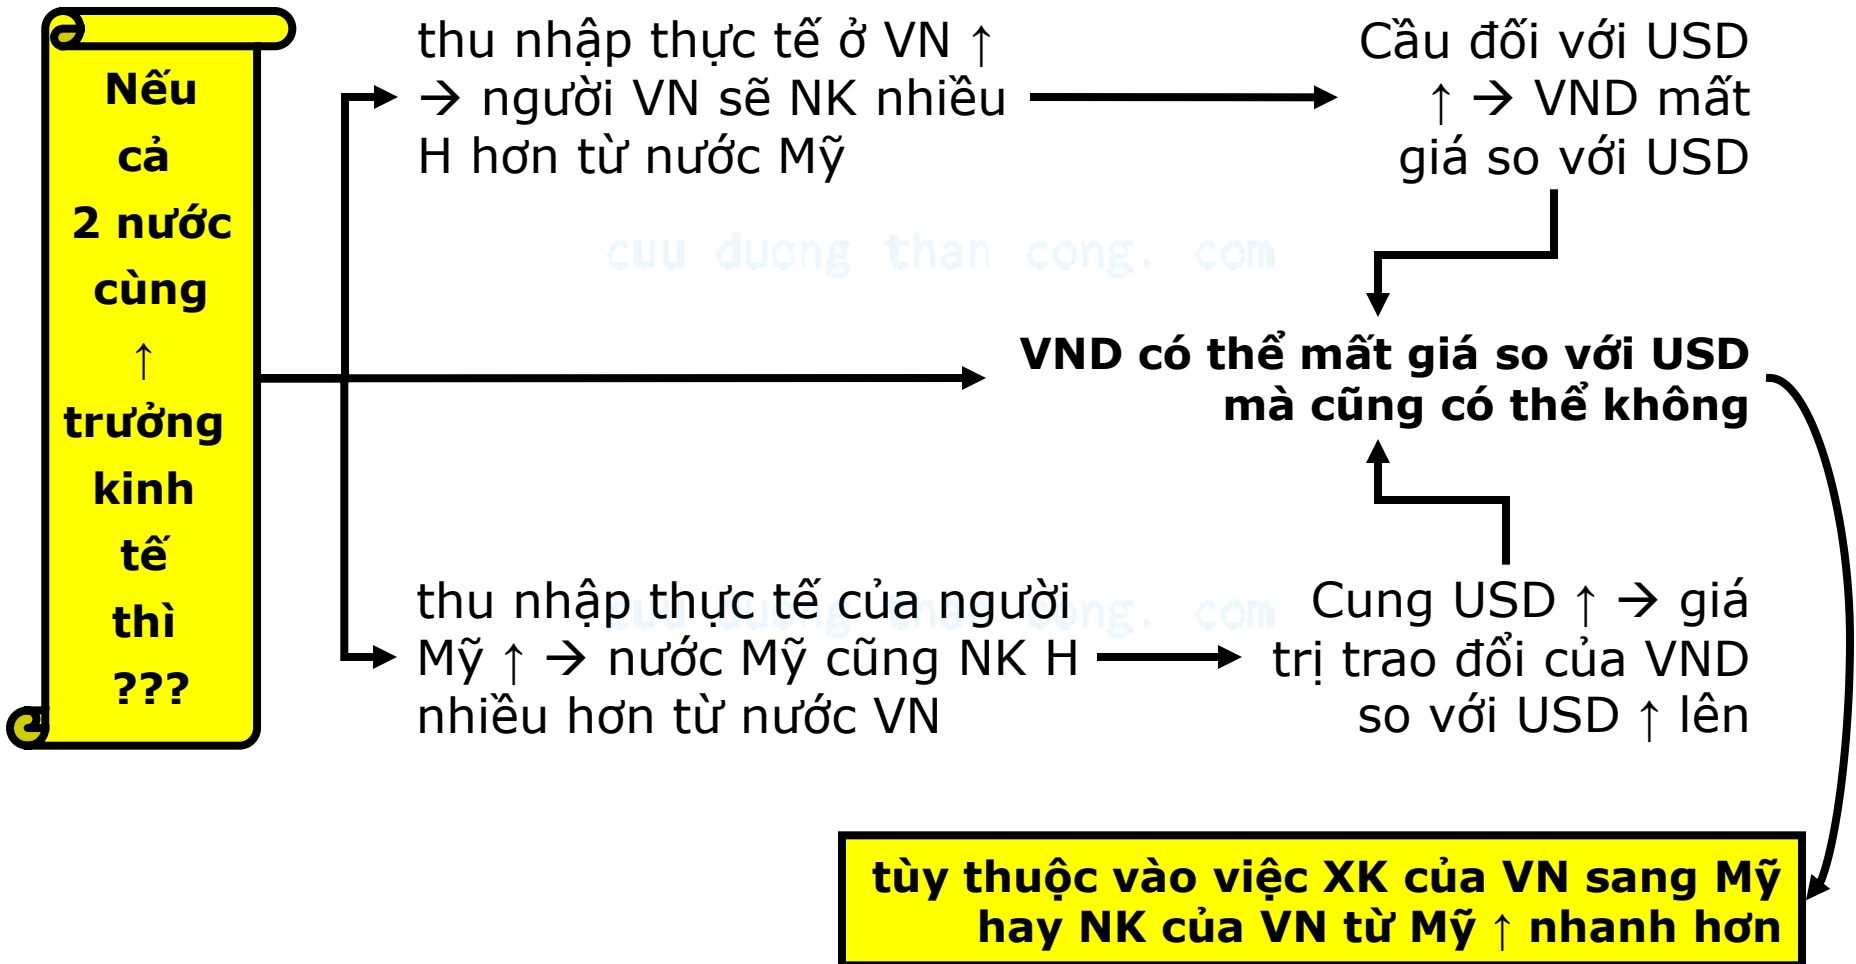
Nếu cả 2 nước cùng ↑ trưởng kinh tế thì ???

thu nhập thực tế ở VN ↑ → người VN sẽ NK nhiều H hơn từ nước Mỹ

Cầu đối với USD ↑ → VND mất giá so với USD

cuu duong than cong. com

VND có thể mất giá so với USD mà cũng có thể không

thu nhập thực tế của người Mỹ ↑ → nước Mỹ cũng NK H nhiều hơn từ nước VN

Cung USD ↑ → giá trị trao đổi của VND so với USD ↑ lên

tùy thuộc vào việc XK của VN sang Mỹ hay NK của VN từ Mỹ ↑ nhanh hơn